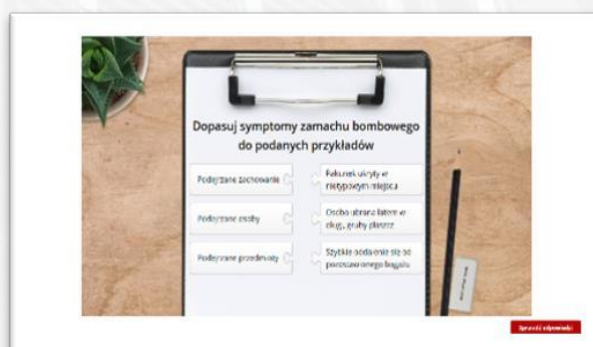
Dopasuj symptomy zamachu bombowego do podanych przykładów

Podejrzane zachowanie

Pakunek ukryty w nietypowym miejscu

Podejrzane osoby

Osoba ubrana latem w długi, gruby płaszcz

Podejrzane przedmioty

Szybkie oddalenie się od porzuconego bagażu

Sprawdź odpowiedzi